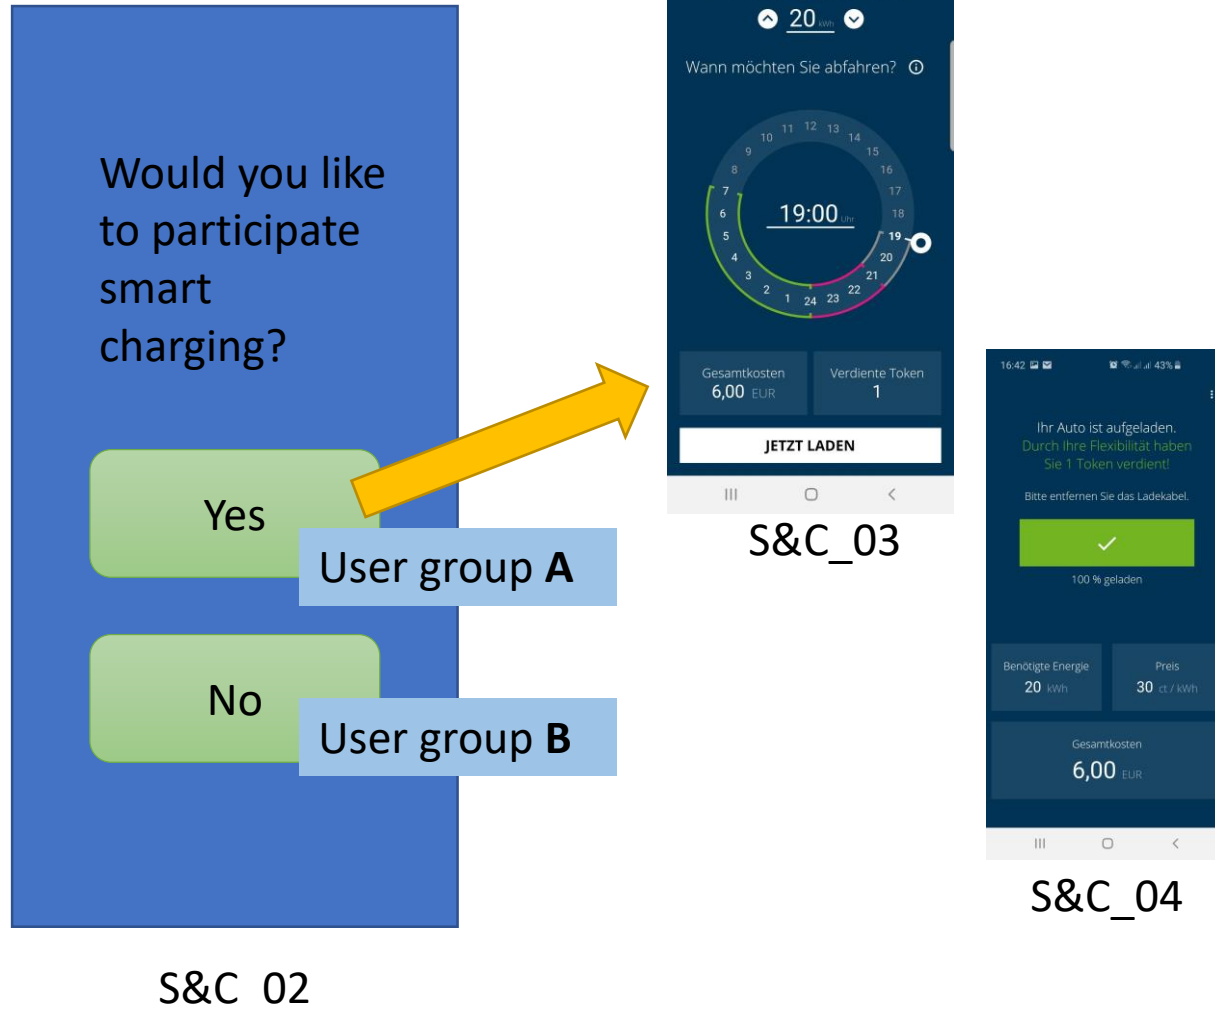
Would you like to participate smart charging?

Yes

User group **A**

No

User group **B**

S&C 02

20 kWh

Wann möchten Sie abfahren?

11 12 13 10 14 9 15 8 16 7 17 6 18 5 19 4 20 3 21 2 22 1 24 23

19:00 Uhr

Gesamtkosten 6,00 EUR

Verdiente Token 1

JETZT LADEN

S&C_03

16:42 43%

Ihr Auto ist aufgeladen.
Durch Ihre Flexibilität haben Sie 1 Token verdient!

Bitte entfernen Sie das Ladekabel.

100 % geladen

Benötigte Energie 20 kWh

Preis 30 ct / kWh

Gesamtkosten 6,00 EUR

S&C_04